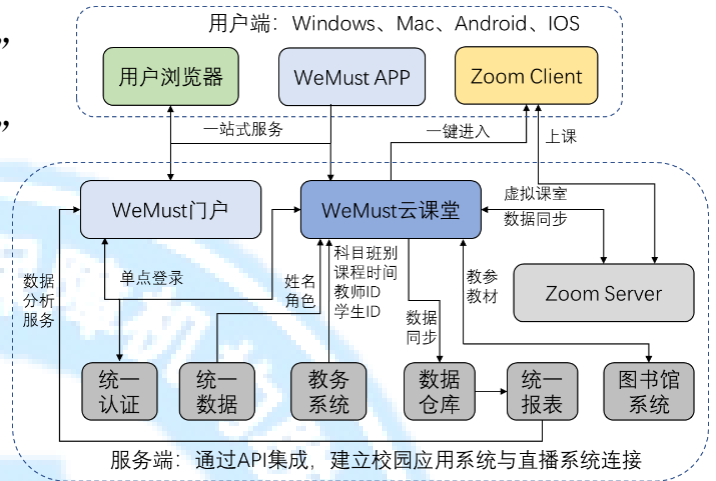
用户端：Windows、Mac、Android、IOS

用户浏览器

WeMust APP

Zoom Client

一站式服务

一键进入

上课

WeMust门户

WeMust云课堂

虚拟课室

数据同步

数据分析服务

单点登录

姓名角色

科目班别
课程时间
教师ID
学生ID

教参教材

Zoom Server

数据同步

统一认证

统一数据

教务系统

数据仓库

统一报表

图书馆系统

服务端：通过API集成，建立校园应用系统与直播系统连接